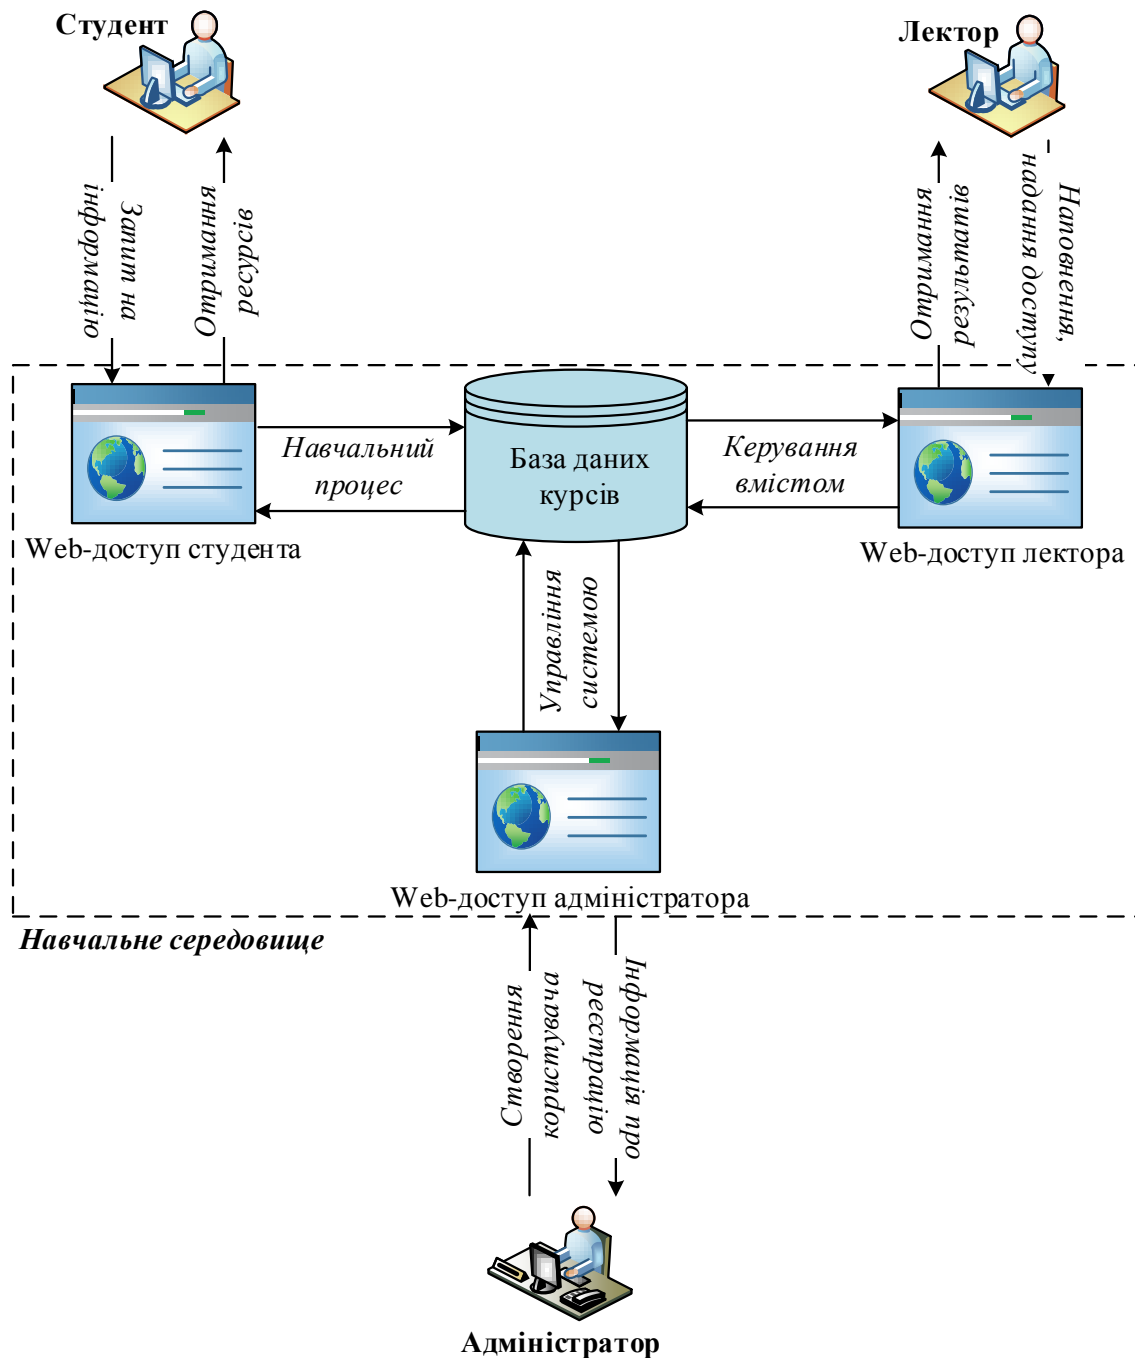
Студент

Лектор

Запит на інформацію

Отримання ресурсів

Отримання результатів

Наповнення, надання доступу

Навчальний процес

База даних курсів

Керування вмістом

Web-доступ студента

Web-доступ лектора

Управління системою

Web-доступ адміністратора

Навчальне середовище

Створення користувача

Інформація про реєстрацію

Адміністратор